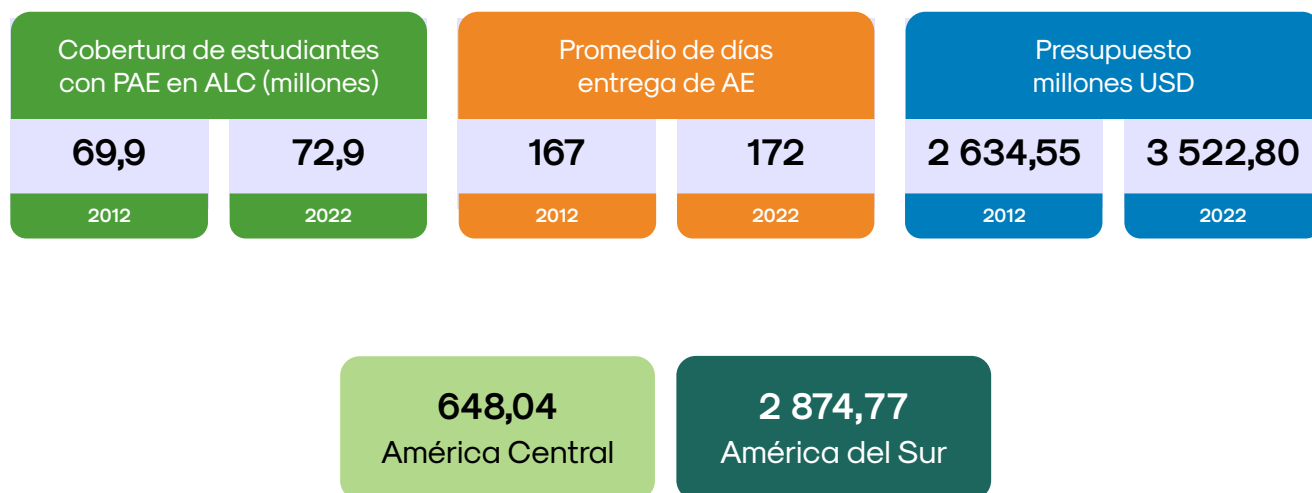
Cobertura de estudiantes con PAE en ALC (millones)

69,9
2012

72,9
2022

Promedio de días entrega de AE

167
2012

172
2022

Presupuesto millones USD

2 634,55
2012

3 522,80
2022

648,04
América Central

2 874,77
América del Sur